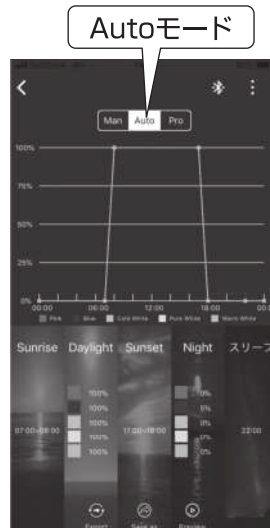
Autoモード

<

Man Auto Pro

100%

75%

50%

25%

0%

00:00 06:00 12:00 18:00 00:00

Pink Blue Cold White Pure White Warm White

Sunrise Daylight Sunset Night スリープ

100%
100%
100%
100%
100%

0%
0%
0%
0%
0%

07:00-08:00

17:20-18:00

22:00

Export Save as Preview